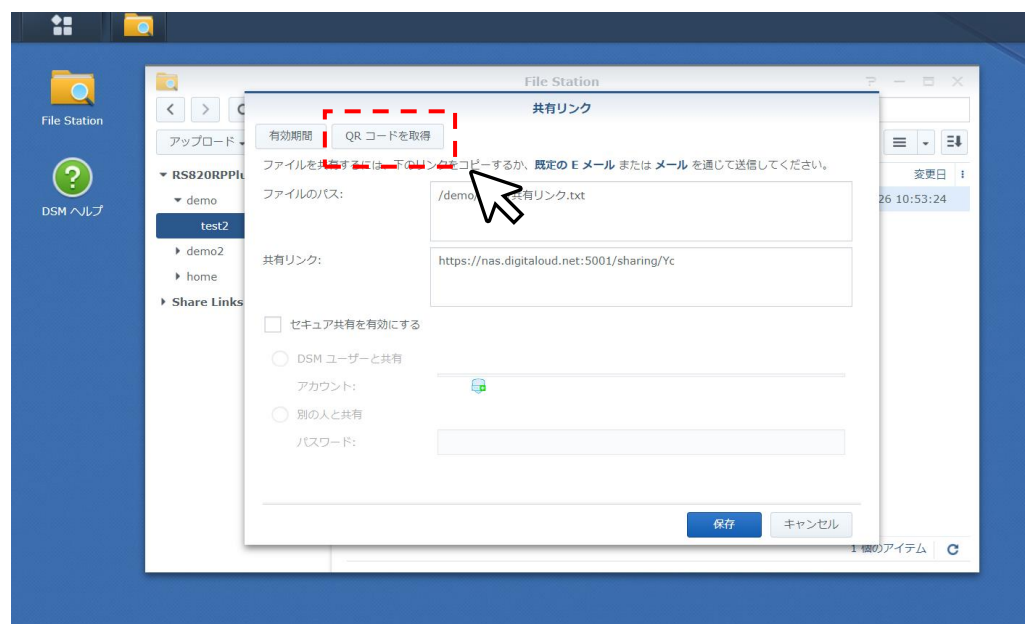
File Station

DSM ヘルプ

File Station

アップロード

RS820RPPlu

demo

test2

demo2

home

Share Links

変更日

26 10:53:24

1 個のアイテム

共有リンク

有効期間

QR コードを取得

ファイルを共有するには、下のリンクをコピーするか、既定の E メール または メール を通じて送信してください。

ファイルのパス:

/demo/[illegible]共有リンク.txt

共有リンク:

https://nas.digitaloud.net:5001/sharing/Yc

セキュア共有を有効にする

DSM ユーザーと共有

アカウント:

別の人と共有

パスワード:

保存

キャンセル